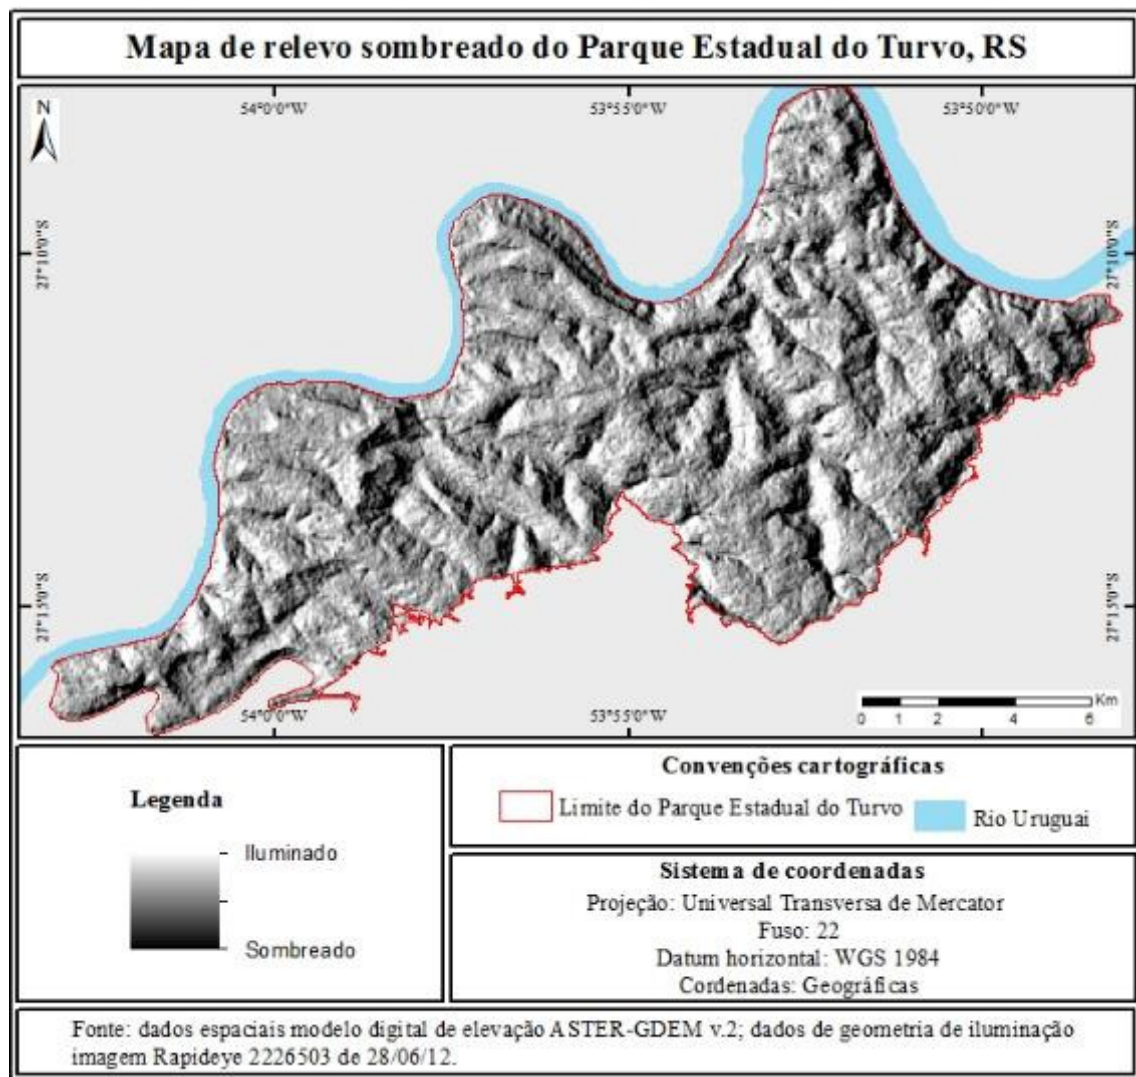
Mapa de relevo sombreado do Parque Estadual do Turvo, RS

N

54°0'0"W
53°55'0"W
53°50'0"W

27°10'0"S
27°10'0"S
27°15'0"S
27°15'0"S

54°0'0"W
53°55'0"W

0 1 2 4 6 Km

Legenda

Iluminado
Sombreado

Convenções cartográficas

Limite do Parque Estadual do Turvo
Rio Uruguai

Sistema de coordenadas
Projeção: Universal Transversa de Mercator
Fuso: 22
Datum horizontal: WGS 1984
Cordenadas: Geográficas

Fonte: dados espaciais modelo digital de elevação ASTER-GDEM v.2; dados de geometria de iluminação imagem Rapideye 2226503 de 28/06/12.